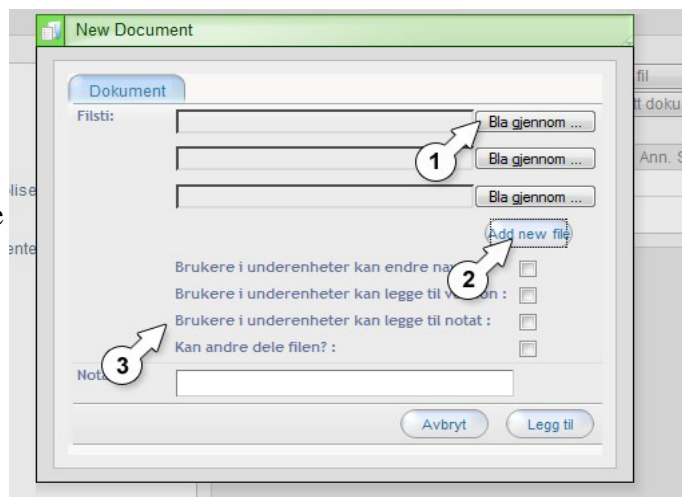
New Document

Dokument

Filsti:

Bla gjennom ...

Bla gjennom ...

Bla gjennom ...

Add new file

Brukere i underenheter kan endre nav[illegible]

Brukere i underenheter kan legge til v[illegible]on :

Brukere i underenheter kan legge til notat :

Kan andre dele filen? :

Nota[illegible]

Avbryt

Legg til

1

2

3

fil

tt doku

Ann. S

lise

ente

e